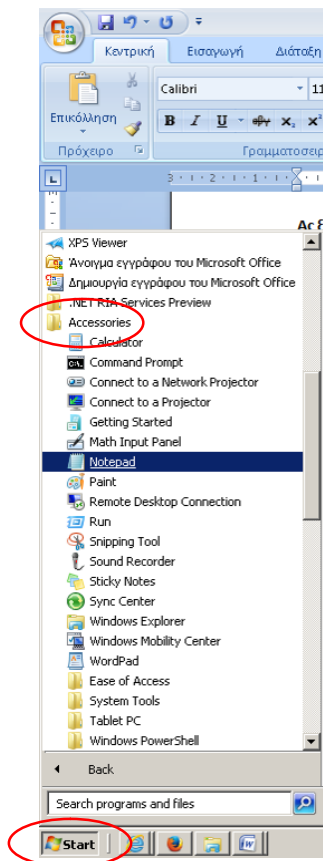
Κεντρική
Εισαγωγή
Διάταξη
Επικόλληση
Calibri
11
B I U abe $x_2$ $x^2$
Πρόχειρο
Γραμματοσειρ
Ας
XPS Viewer
Άνοιγμα εγγράφου του Microsoft Office
Δημιουργία εγγράφου του Microsoft Office
.NET RIA Services Preview
Accessories
Calculator
Command Prompt
Connect to a Network Projector
Connect to a Projector
Getting Started
Math Input Panel
Notepad
Paint
Remote Desktop Connection
Run
Snipping Tool
Sound Recorder
Sticky Notes
Sync Center
Windows Explorer
Windows Mobility Center
WordPad
Ease of Access
System Tools
Tablet PC
Windows PowerShell
Back
Search programs and files
Start